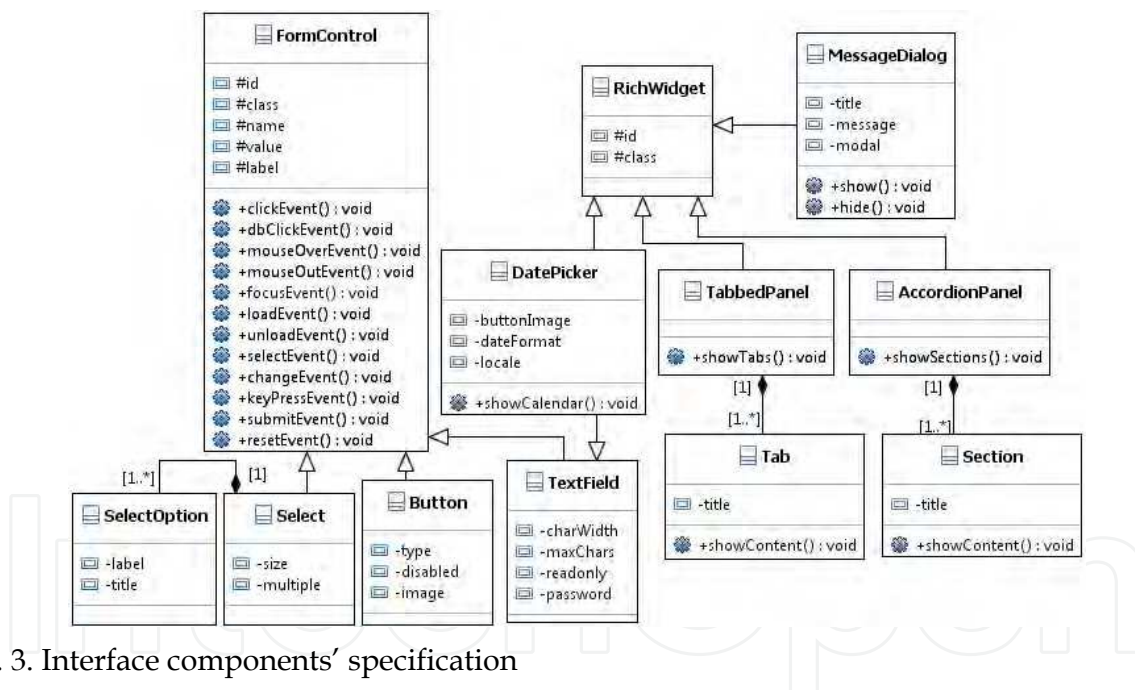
FormControl

#id
#class
#name
#value
#label

+clickEvent() : void
+dbClickEvent() : void
+mouseOverEvent() : void
+mouseOutEvent() : void
+focusEvent() : void
+loadEvent() : void
+unloadEvent() : void
+selectEvent() : void
+changeEvent() : void
+keyPressEvent() : void
+submitEvent() : void
+resetEvent() : void

RichWidget

#id
#class

MessageDialog

-title
-message
-modal

+show() : void
+hide() : void

DatePicker

-buttonImage
-dateFormat
-locale

+showCalendar() : void

TabbedPanel

+showTabs() : void

AccordionPanel

+showSections() : void

[1]
[1..*]

[1]
[1..*]

Tab

-title

+showContent() : void

Section

-title

+showContent() : void

[1..*]
[1]

SelectOption

-label
-title

Select

-size
-multiple

Button

-type
-disabled
-image

TextField

-charWidth
-maxChars
-readonly
-password

. 3. Interface components' specification